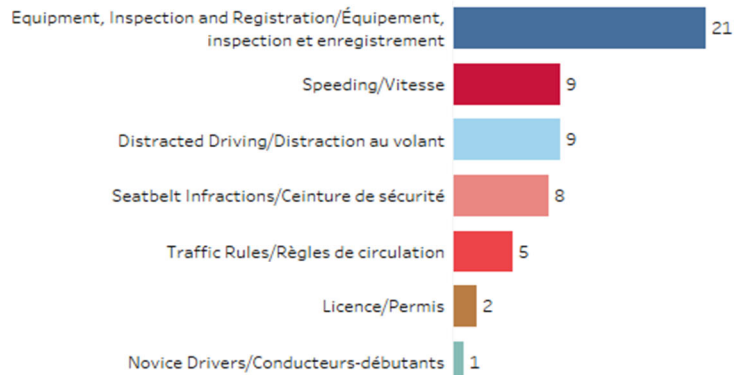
Equipment, Inspection and Registration/Équipement, inspection et enregistrement 21

Speeding/Vitesse 9

Distracted Driving/Distraction au volant 9

Seatbelt Infractions/Ceinture de sécurité 8

Traffic Rules/Règles de circulation 5

Licence/Permis 2

Novice Drivers/Conducteurs-débutants 1